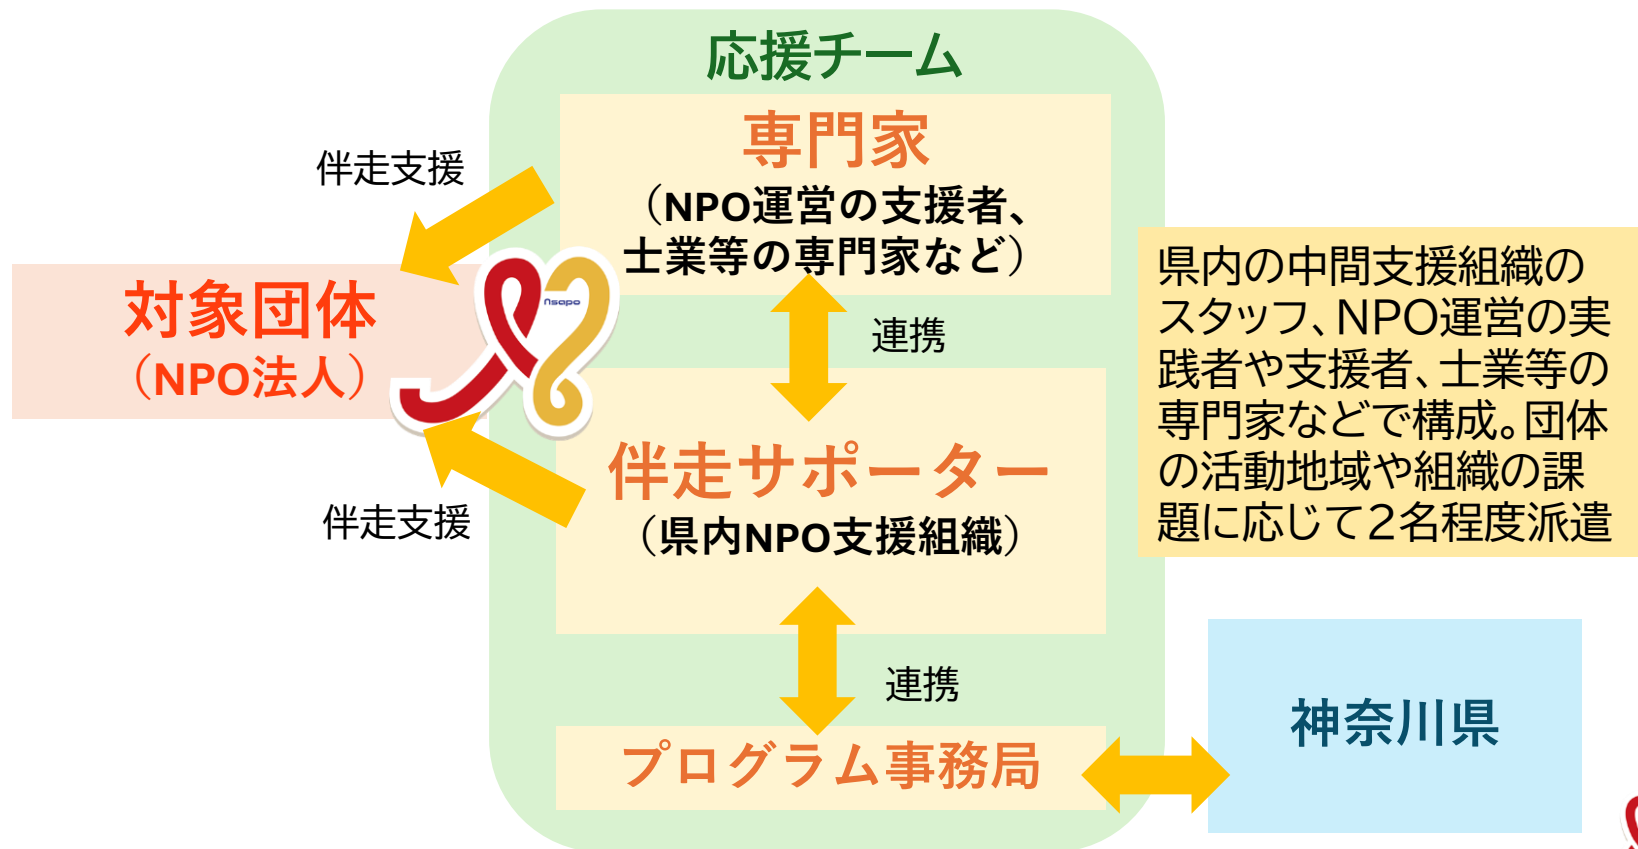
応援チーム

専門家
（NPO運営の支援者、士業等の専門家など）

伴走支援

対象団体
（NPO法人）

nsapo

連携

伴走支援

伴走サポーター
（県内NPO支援組織）

県内の中間支援組織のスタッフ、NPO運営の実践者や支援者、士業等の専門家などで構成。団体の活動地域や組織の課題に応じて2名程度派遣

連携

プログラム事務局

神奈川県